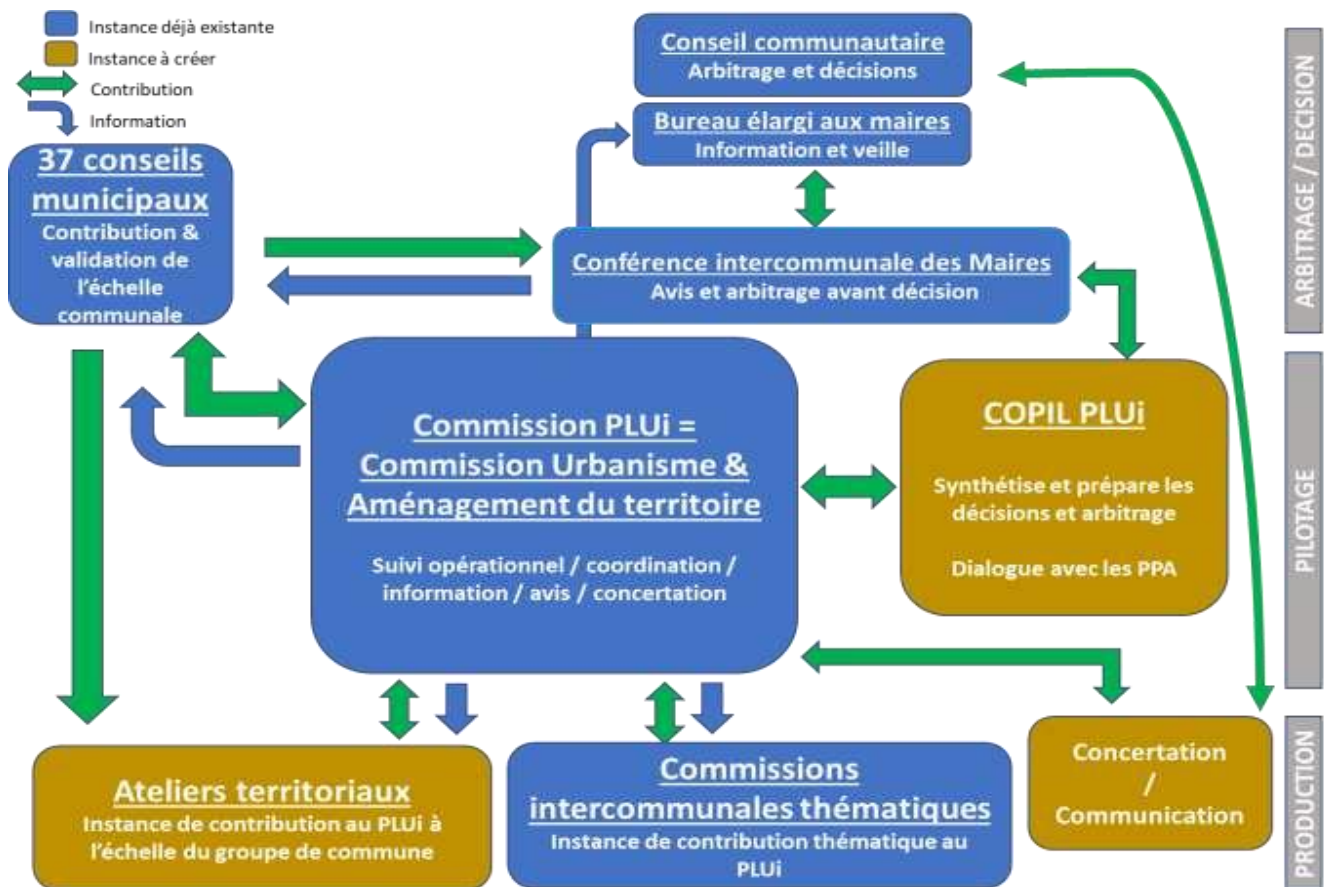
Instance déjà existante
Instance à créer
Contribution
Information

Conseil communautaire
Arbitrage et décisions

Bureau élargi aux maires
Information et veille

ARBITRAGE / DECISION

37 conseils municipaux
Contribution & validation de l'échelle communale

Conférence intercommunale des Maires
Avis et arbitrage avant décision

Commission PLUi = Commission Urbanisme & Aménagement du territoire

Suivi opérationnel / coordination / information / avis / concertation

COPIL PLUi

Synthétise et prépare les décisions et arbitrage

Dialogue avec les PPA

PILOTAGE

Ateliers territoriaux
Instance de contribution au PLUi à l'échelle du groupe de commune

Commissions intercommunales thématiques
Instance de contribution thématique au PLUi

Concertation / Communication

PRODUCTION